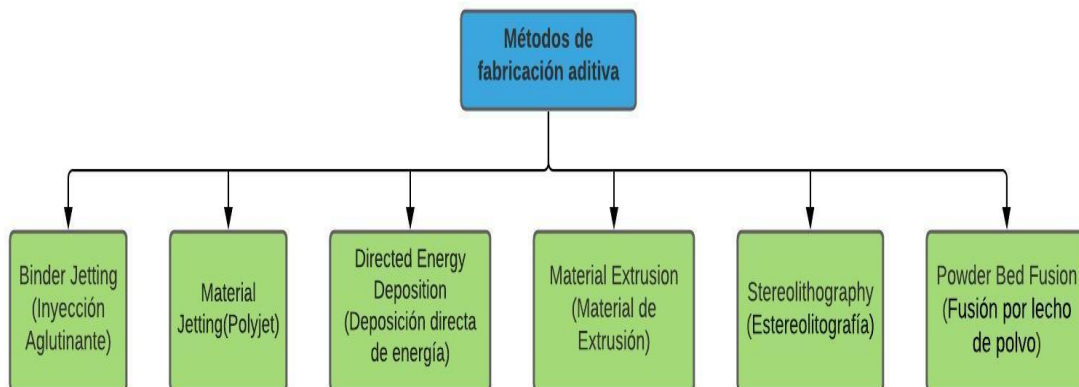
Métodos de fabricación aditiva

Binder Jetting (Inyección Aglutinante)

Material Jetting(Polyjet)

Directed Energy Deposition (Deposición directa de energía)

Material Extrusion (Material de Extrusión)

Stereolithography (Estereolitografía)

Powder Bed Fusion (Fusión por lecho de polvo)